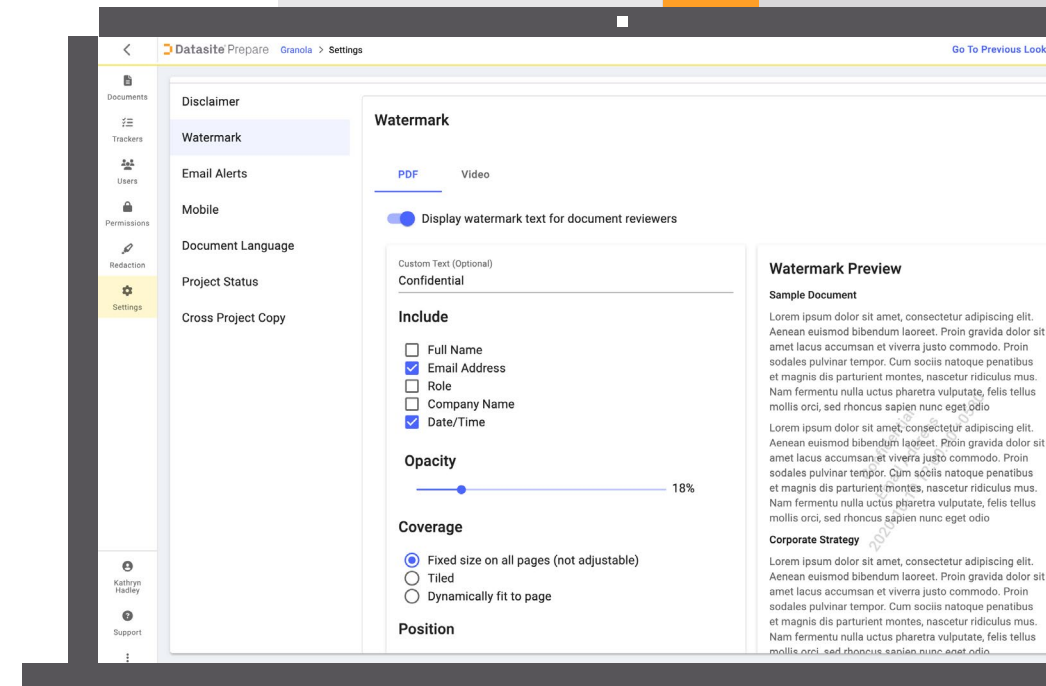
Datasite Prepare Granola > Settings

Go To Previous Look

Documents
Trackers
Users
Permissions
Redaction
Settings

Kathryn Hadley
Support

Disclaimer
Watermark
Email Alerts
Mobile
Document Language
Project Status
Cross Project Copy

Watermark

PDF Video

Display watermark text for document reviewers

Custom Text (Optional)
Confidential

Include

Full Name
Email Address
Role
Company Name
Date/Time

Opacity

18%

Coverage

Fixed size on all pages (not adjustable)
Tiled
Dynamically fit to page

Position

Watermark Preview

Sample Document

Lorem ipsum dolor sit amet, consectetur adipiscing elit. Aenean euismod bibendum laoreet. Proin gravida dolor sit amet lacus accumsan et viverra justo commodo. Proin sodales pulvinar tempor. Cum sociis natoque penatibus et magnis dis parturient montes, nascetur ridiculus mus. Nam fermentu nulla uctus pharetra vulputate, felis tellus mollis orci, sed rhoncus sapien nunc eget odio

Lorem ipsum dolor sit amet, consectetur adipiscing elit. Aenean euismod bibendum laoreet. Proin gravida dolor sit amet lacus accumsan et viverra justo commodo. Proin sodales pulvinar tempor. Cum sociis natoque penatibus et magnis dis parturient montes, nascetur ridiculus mus. Nam fermentu nulla uctus pharetra vulputate, felis tellus mollis orci, sed rhoncus sapien nunc eget odio

Corporate Strategy

Lorem ipsum dolor sit amet, consectetur adipiscing elit. Aenean euismod bibendum laoreet. Proin gravida dolor sit amet lacus accumsan et viverra justo commodo. Proin sodales pulvinar tempor. Cum sociis natoque penatibus et magnis dis parturient montes, nascetur ridiculus mus. Nam fermentu nulla uctus pharetra vulputate, felis tellus mollis orci, sed rhoncus sapien nunc eget odio